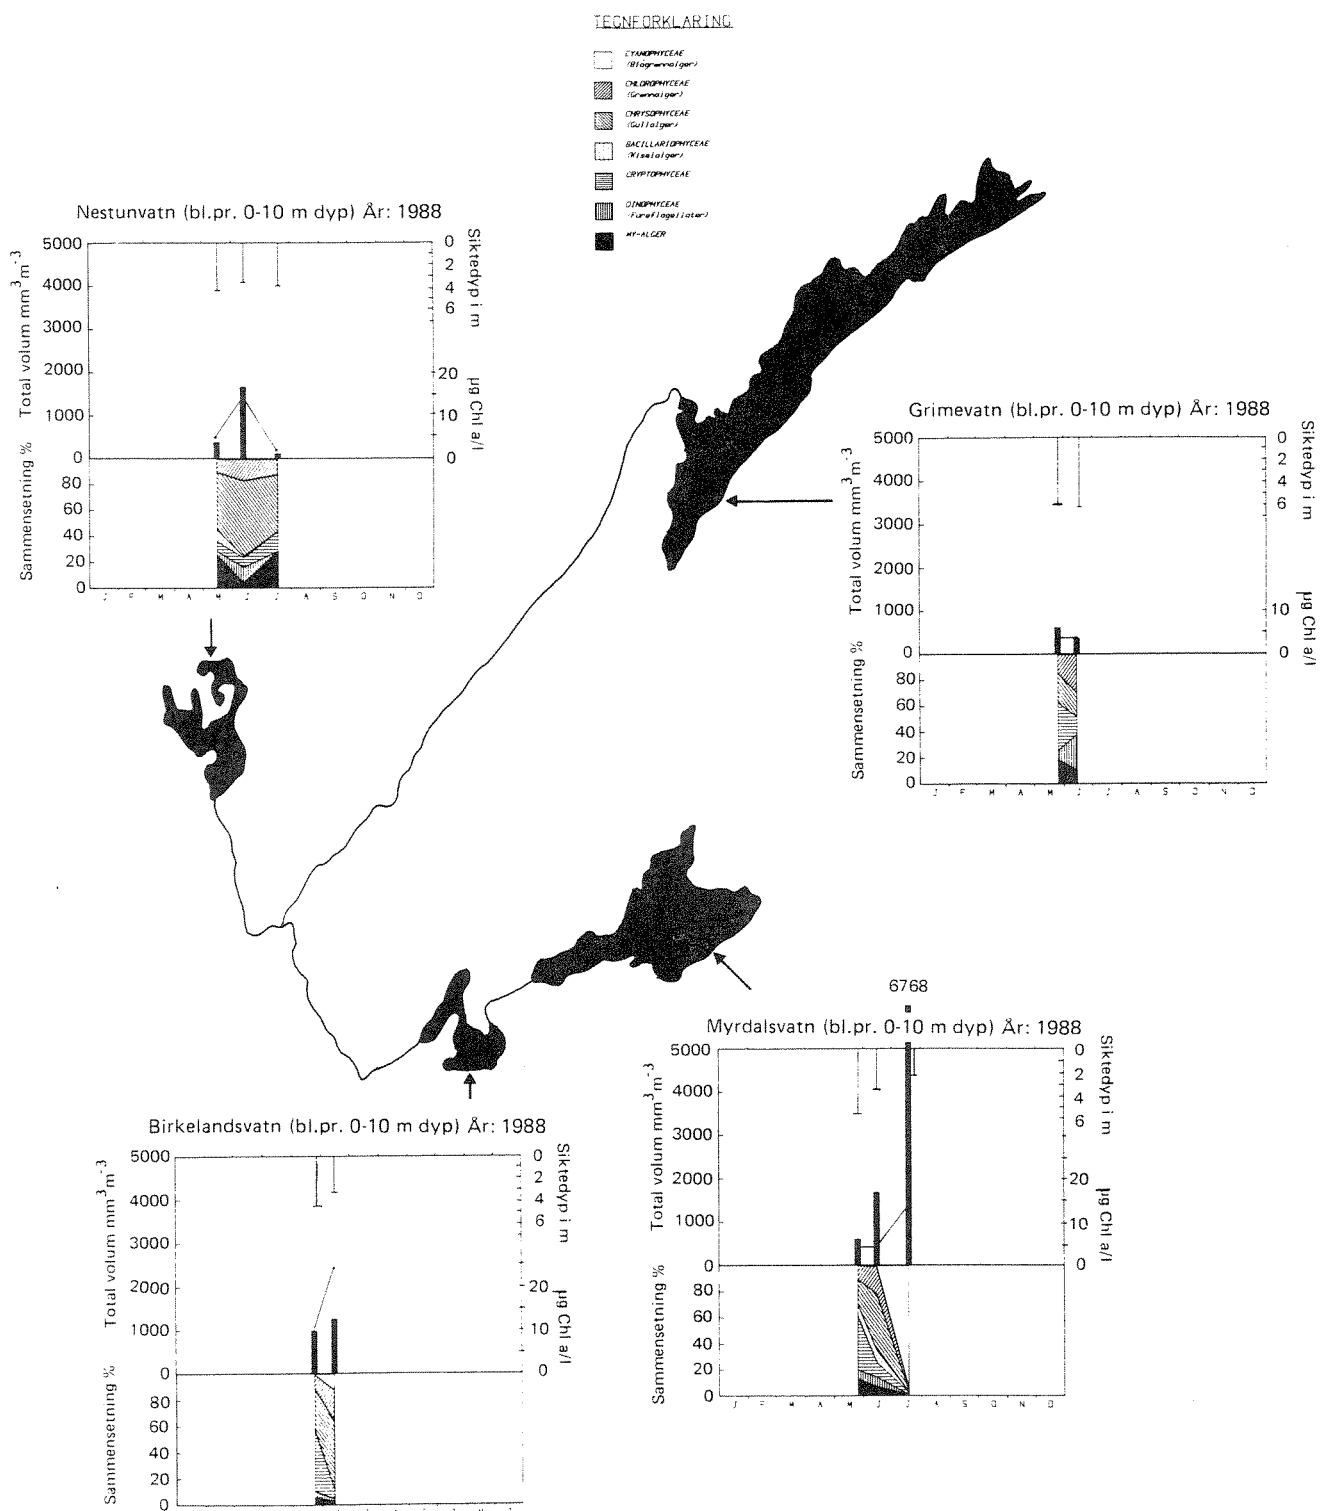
TEGNFORKLARING

CYANOPHYCEAE (Blågrønnalger)
CHLOROPHYCEAE (Grønnalger)
CHRYSOPHYCEAE (Gullalger)
BACILLARIOPHYCEAE (Kiselalger)
CRYPTOPHYCEAE
DINOPHYCEAE (Fureflagellater)
MY-ALGER

Nestunvatn (bl.pr. 0-10 m dyp) År: 1988

5000
4000
3000
2000
1000
0
Total volum $mm^3m^{-3}$

0
2
4
6
Siktedyp i m

20
10
0
µg Chl a/l

80
60
40
20
0
Sammensetning %

J F M A M J J A S O N D

Grimevatn (bl.pr. 0-10 m dyp) År: 1988

5000
4000
3000
2000
1000
0
Total volum $mm^3m^{-3}$

0
2
4
6
Siktedyp i m

10
0
µg Chl a/l

80
60
40
20
0
Sammensetning %

J F M A M J J A S O N D

6768

Myrdalsvatn (bl.pr. 0-10 m dyp) År: 1988

5000
4000
3000
2000
1000
0
Total volum $mm^3m^{-3}$

0
2
4
6
Siktedyp i m

20
10
0
µg Chl a/l

80
60
40
20
0
Sammensetning %

J F M A M J J A S O N D

Birkelandsvatn (bl.pr. 0-10 m dyp) År: 1988

5000
4000
3000
2000
1000
0
Total volum $mm^3m^{-3}$

0
2
4
6
Siktedyp i m

20
10
0
µg Chl a/l

80
60
40
20
0
Sammensetning %